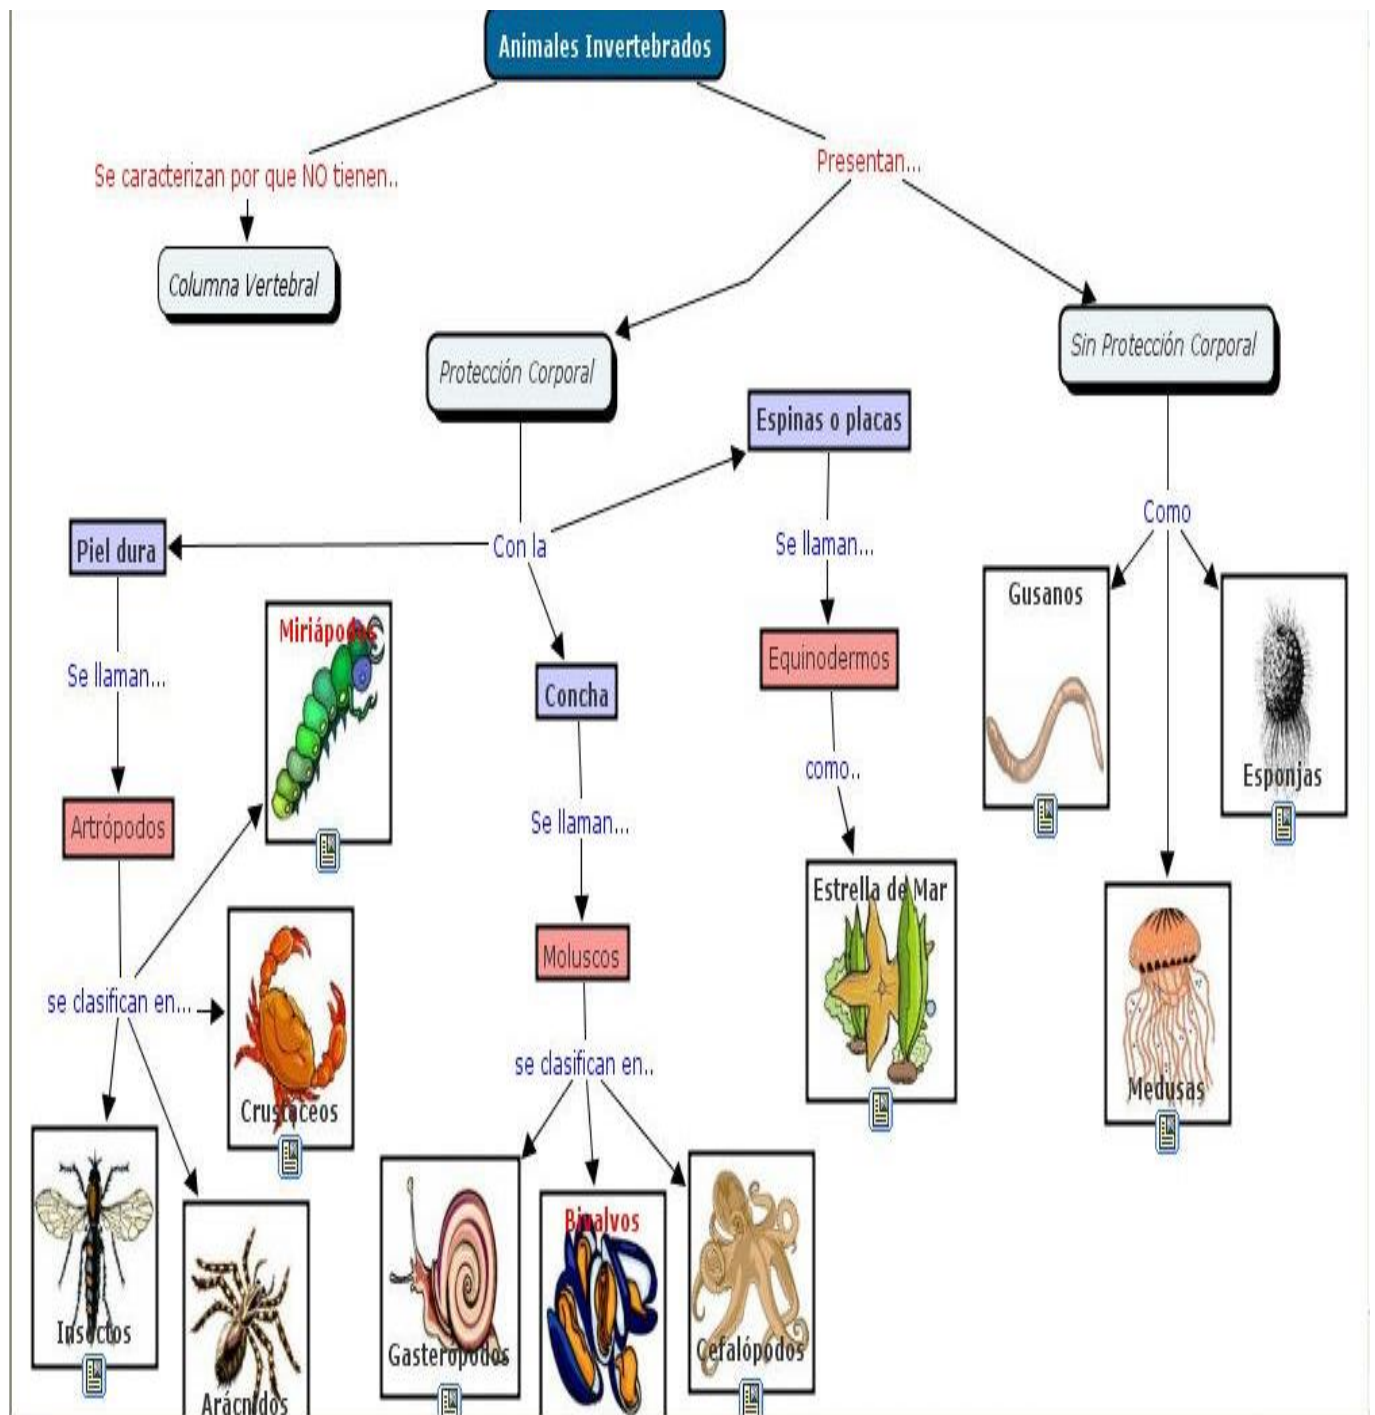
Animales Invertebrados

Se caracterizan por que NO tienen..

Columna Vertebral

Presentan...

Protección Corporal

Sin Protección Corporal

Espinas o placas

Con la

Piel dura

Se llaman...

Artrópodos

se clasifican en...

Miriápodos

Crustáceos

Insectos

Arácnidos

Concha

Se llaman...

Moluscos

se clasifican en..

Gasterópodos

Bivalvos

Cefalópodos

Se llaman...

Equinodermos

como..

Estrella de Mar

Como

Gusanos

Esponjas

Medusas